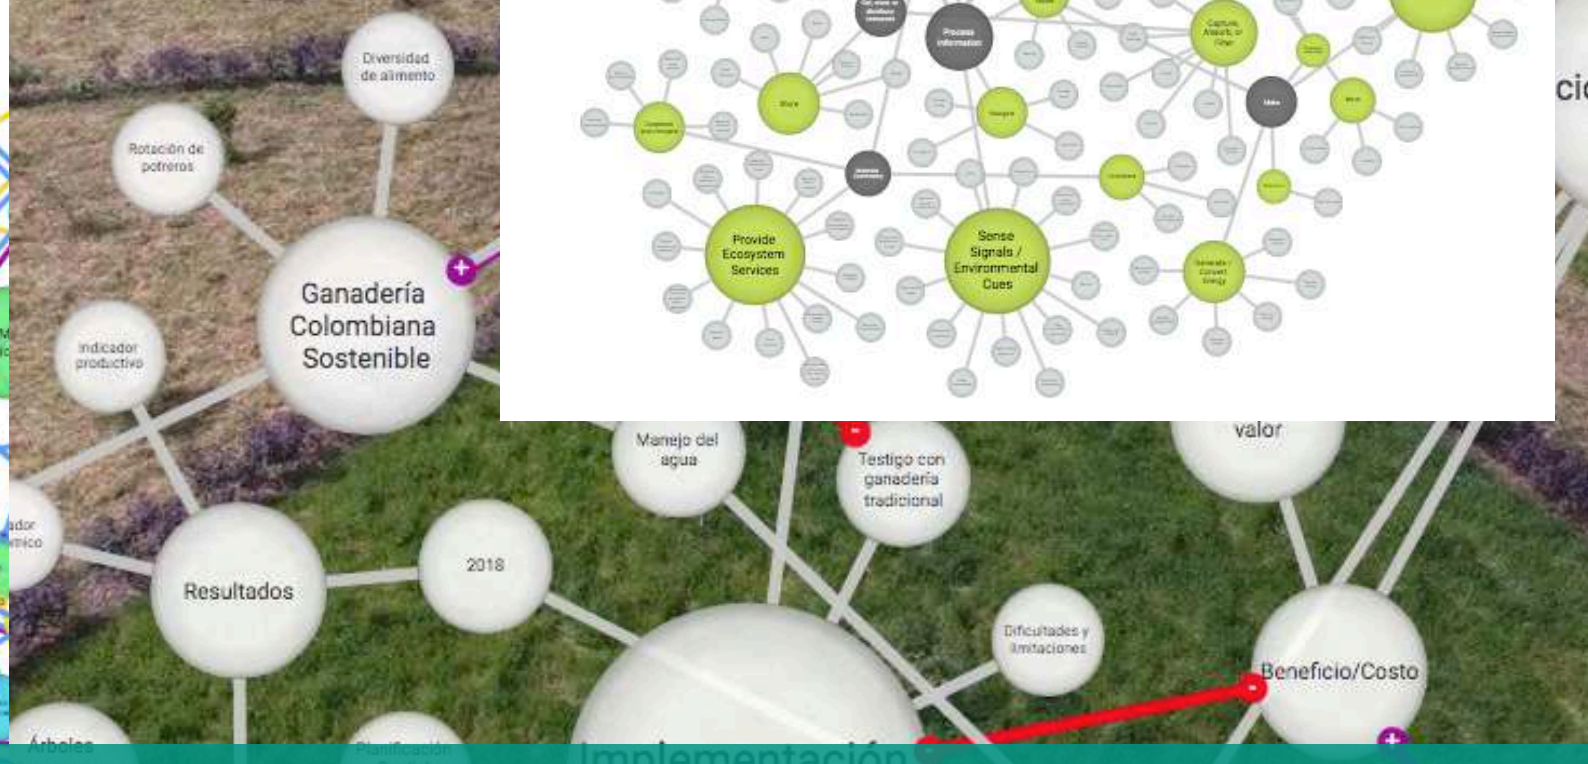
Diversidad de alimento

Rotación de potreros

Ganadería Colombiana Sostenible

Indicador productivo

ador mico

Resultados

2018

Manejo del agua

Testigo con ganadería tradicional

valor

Dificultades y limitaciones

Beneficio/Costo

Árboles

Planificación

Implementación

ci

Process information

Capture, Absorb, or Filter

Make

Store

Provide Ecosystem Services

Sense Signals / Environmental Cues

Generate / Convert Energy

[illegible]